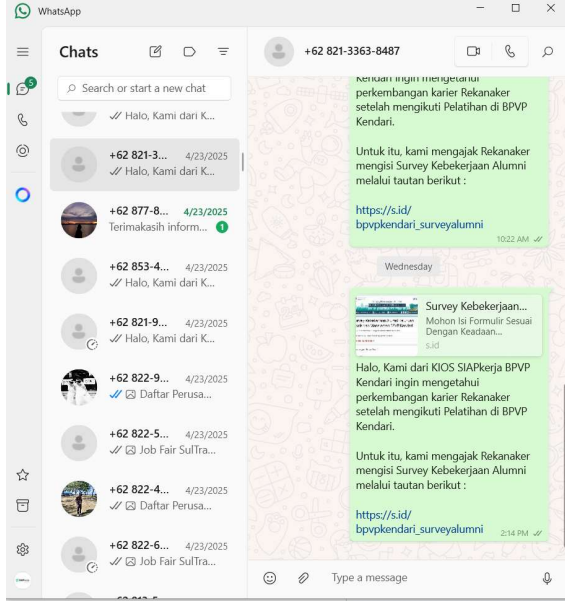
WhatsApp

5

Chats

Search or start a new chat

Halo, Kami dari K...

+62 821-3... 4/23/2025
Halo, Kami dari K...

+62 877-8... 4/23/2025
Terimakasih inform... 1

+62 853-4... 4/23/2025
Halo, Kami dari K...

+62 821-9... 4/23/2025
Halo, Kami dari K...

+62 822-9... 4/23/2025
Daftar Perusa...

+62 822-5... 4/23/2025
Job Fair SulTra...

+62 822-4... 4/23/2025
Daftar Perusa...

+62 822-6... 4/23/2025
Job Fair SulTra...

+62 821-3363-8487

Kendari ingin mengetahui perkembangan karier Rekanaker setelah mengikuti Pelatihan di BPVP Kendari.

Untuk itu, kami mengajak Rekanaker mengisi Survey Kebekerjaan Alumni melalui tautan berikut :

https://s.id/bpvpkendari_surveyalumni
10:22 AM

Wednesday

Survey Kebekerjaan...
Mohon Isi Formulir Sesuai Dengan Keadaan...
s.id

Halo, Kami dari KIOS SIAPkerja BPVP Kendari ingin mengetahui perkembangan karier Rekanaker setelah mengikuti Pelatihan di BPVP Kendari.

Untuk itu, kami mengajak Rekanaker mengisi Survey Kebekerjaan Alumni melalui tautan berikut :

https://s.id/bpvpkendari_surveyalumni
2:14 PM

Type a message